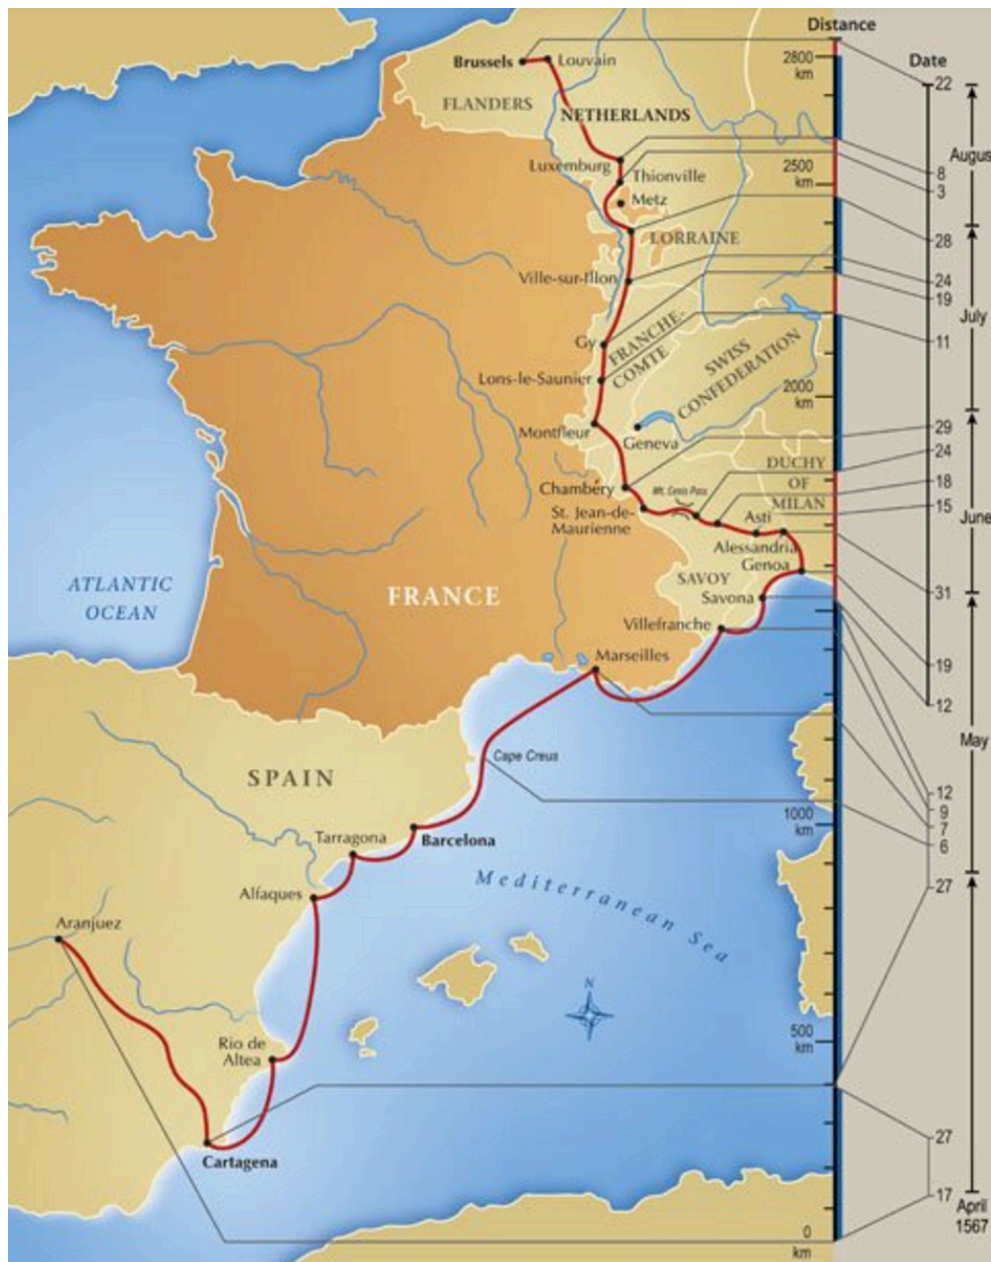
Distance

Date

2800 km

2500 km

2000 km

1000 km

500 km

0 km

22
8
3
28
24
19
11
29
24
18
15
31
19
12
12
9
7
6
27
27
17

August

July

June

May

April 1567

Brussels
Louvain
FLANDERS
NETHERLANDS
Luxemburg
Thionville
Metz
LORRAINE
Ville-sur-Illon
Gy
FRANCHE-COMTE
SWISS CONFEDERATION
Lons-le-Saunier
Montfleur
Geneva
DUCHY OF MILAN
Chambéry
Mt. Cenis Pass
St. Jean-de-Maurienne
Asti
Alessandria
Genoa
SAVOY
Savona
Villefranche
Marseilles
ATLANTIC OCEAN
FRANCE
SPAIN
Cape Creus
Tarragona
Barcelona
Alfaques
Mediterranean Sea
Aranjuez
N
Rio de Altea
Cartagena